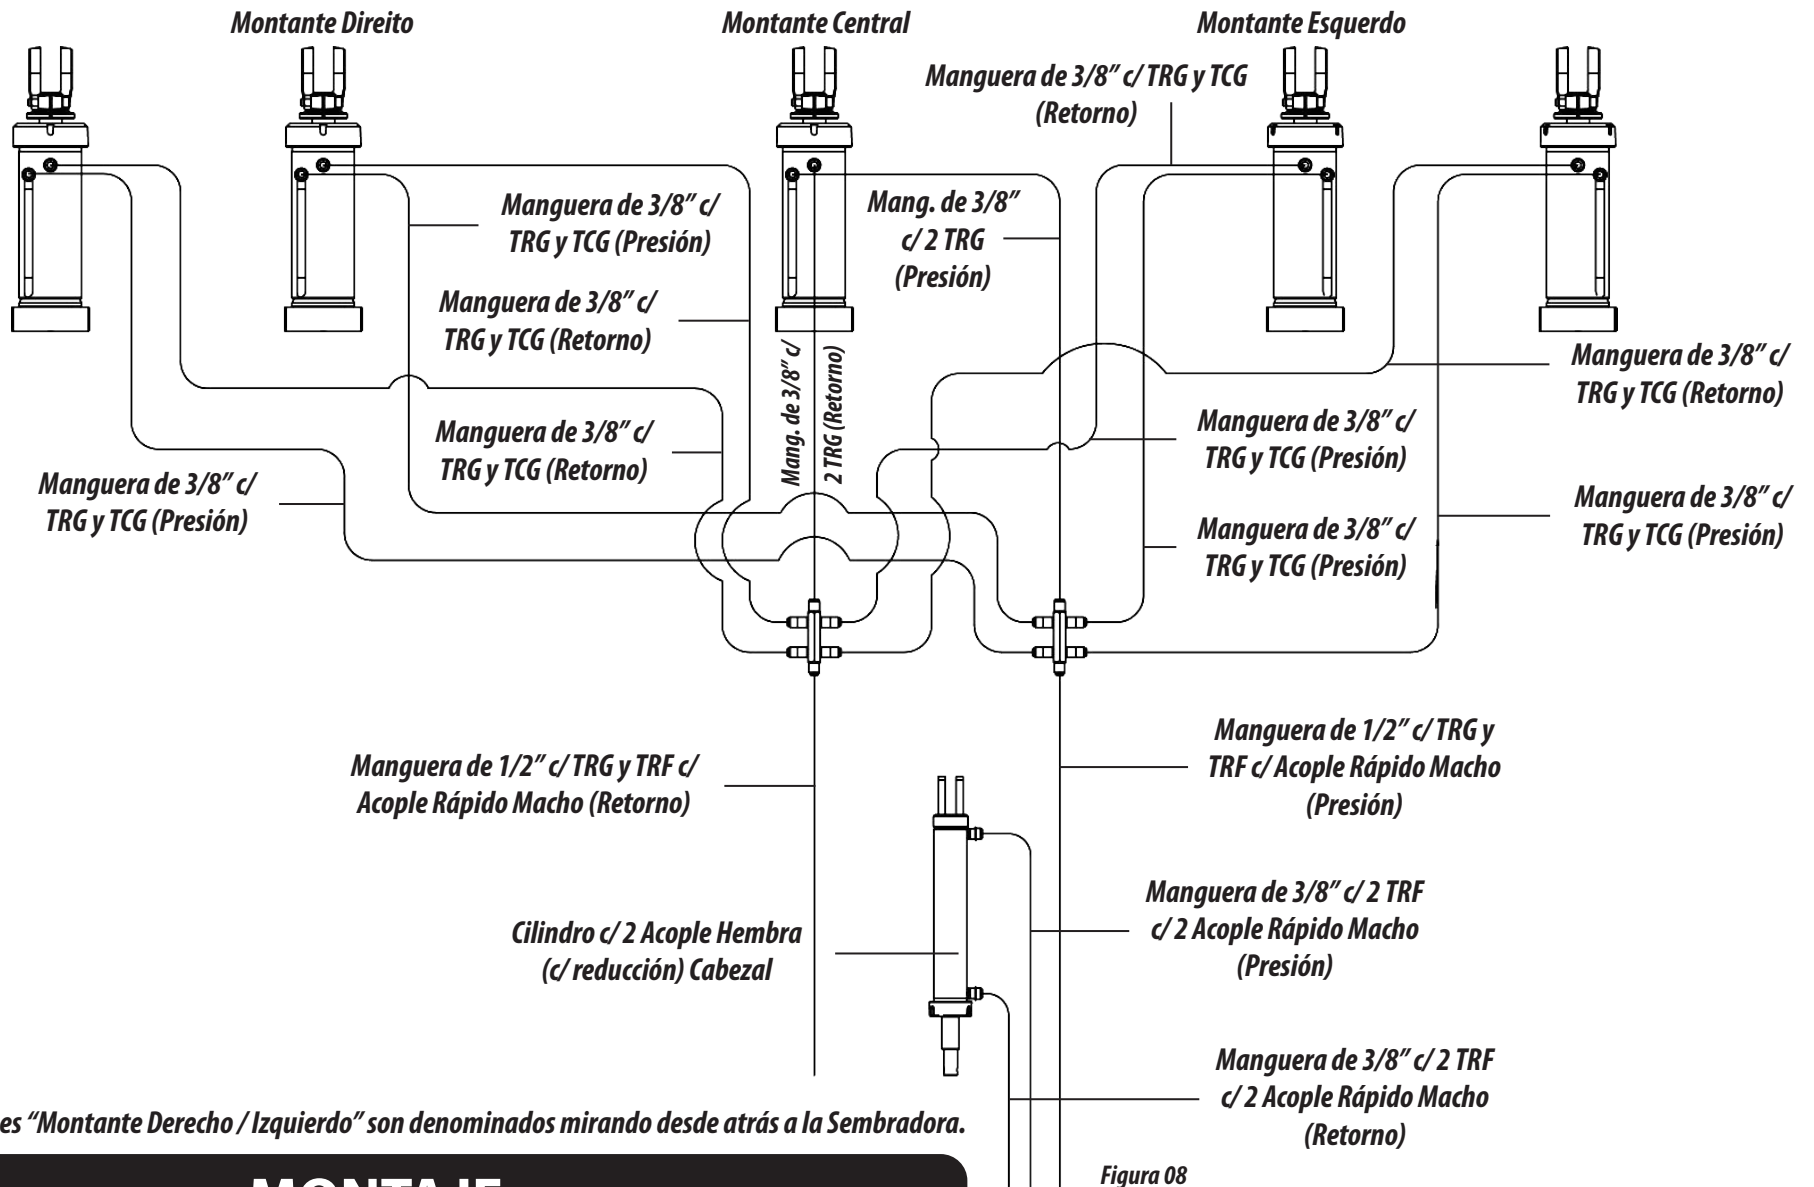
Montante Direito

Montante Central

Montante Esquerdo

Manguera de 3/8" c/ TRG y TCG (Retorno)

Manguera de 3/8" c/ TRG y TCG (Presión)

Mang. de 3/8" c/ 2 TRG (Presión)

Manguera de 3/8" c/ TRG y TCG (Retorno)

Mang. de 3/8" c/ 2 TRG (Retorno)

Manguera de 3/8" c/ TRG y TCG (Retorno)

Manguera de 3/8" c/ TRG y TCG (Retorno)

Manguera de 3/8" c/ TRG y TCG (Presión)

Manguera de 3/8" c/ TRG y TCG (Presión)

Manguera de 3/8" c/ TRG y TCG (Presión)

Manguera de 3/8" c/ TRG y TCG (Presión)

Manguera de 1/2" c/ TRG y TRF c/ Acople Rápido Macho (Retorno)

Manguera de 1/2" c/ TRG y TRF c/ Acople Rápido Macho (Presión)

Manguera de 3/8" c/ 2 TRF c/ 2 Acople Rápido Macho (Presión)

Cilindro c/ 2 Acople Hembra (c/ reducción) Cabezal

Manguera de 3/8" c/ 2 TRF c/ 2 Acople Rápido Macho (Retorno)

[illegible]es "Montante Derecho / Izquierdo" son denominados mirando desde atrás a la Sembradora.

Figura 08

MONTAJE